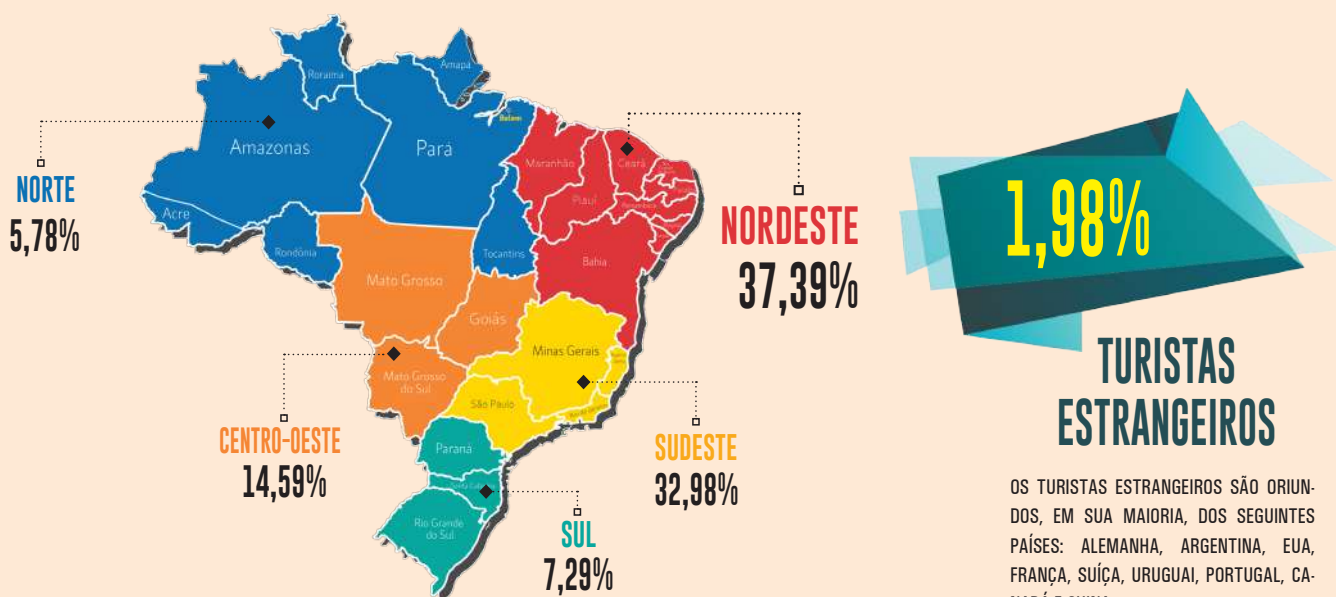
Roraima

Amapá

Belém

Amazonas

Pará

Maranhão

Ceará

Piauí

Pernambuco

Acre

Rondônia

Tocantins

Bahia

Mato Grosso

Goiás

Minas Gerais

Mato Grosso do Sul

São Paulo

Paraná

Santa Catarina

Rio Grande do Sul

NORTE
5,78%

NORDESTE
37,39%

CENTRO-OESTE
14,59%

SUDESTE
32,98%

SUL
7,29%

1,98%

TURISTAS ESTRANGEIROS

OS TURISTAS ESTRANGEIROS SÃO ORIUNDOS, EM SUA MAIORIA, DOS SEGUINTES PAÍSES: ALEMANHA, ARGENTINA, EUA, FRANÇA, SUÍÇA, URUGUAI, PORTUGAL, CA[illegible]